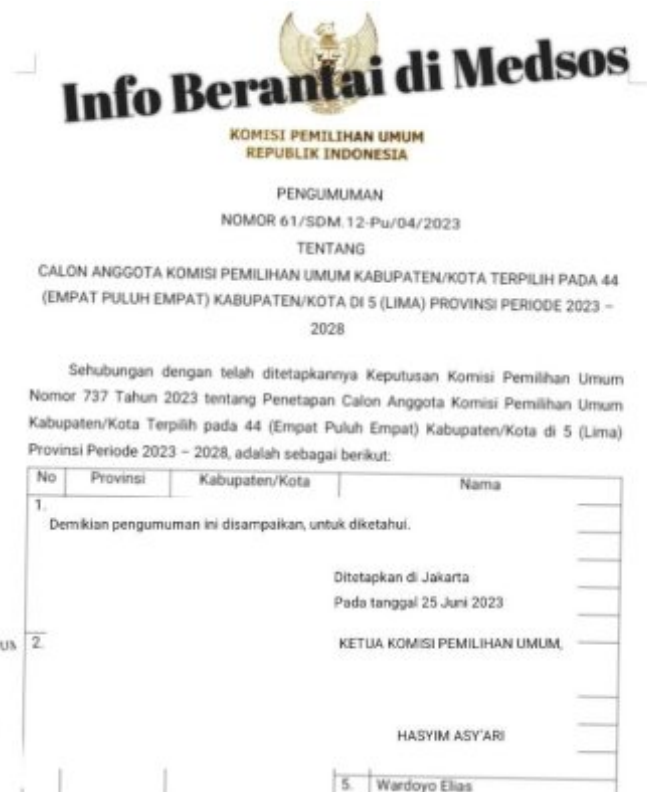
Info Berantai di Medsos

KOMISI PEMILIHAN UMUM
REPUBLIK INDONESIA

PENGUMUMAN
NOMOR 61/SDM.12-Pu/04/2023
TENTANG
CALON ANGGOTA KOMISI PEMILIHAN UMUM KABUPATEN/KOTA TERPILIH PADA 44 (EMPAT PULUH EMPAT) KABUPATEN/KOTA DI 5 (LIMA) PROVINSI PERIODE 2023 – 2028

Sehubungan dengan telah ditetapkannya Keputusan Komisi Pemilihan Umum Nomor 737 Tahun 2023 tentang Penetapan Calon Anggota Komisi Pemilihan Umum Kabupaten/Kota Terpilih pada 44 (Empat Puluh Empat) Kabupaten/Kota di 5 (Lima) Provinsi Periode 2023 – 2028, adalah sebagai berikut:

| No | Provinsi | Kabupaten/Kota | Nama |
|---|---|---|---|
| 1. | | | |
| 2. | | | |
| | | | 5. Wardoyo Elias |

Demikian pengumuman ini disampaikan, untuk diketahui.

Ditetapkan di Jakarta
Pada tanggal 25 Juni 2023

KETUA KOMISI PEMILIHAN UMUM,

HASYIM ASY'ARI

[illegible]